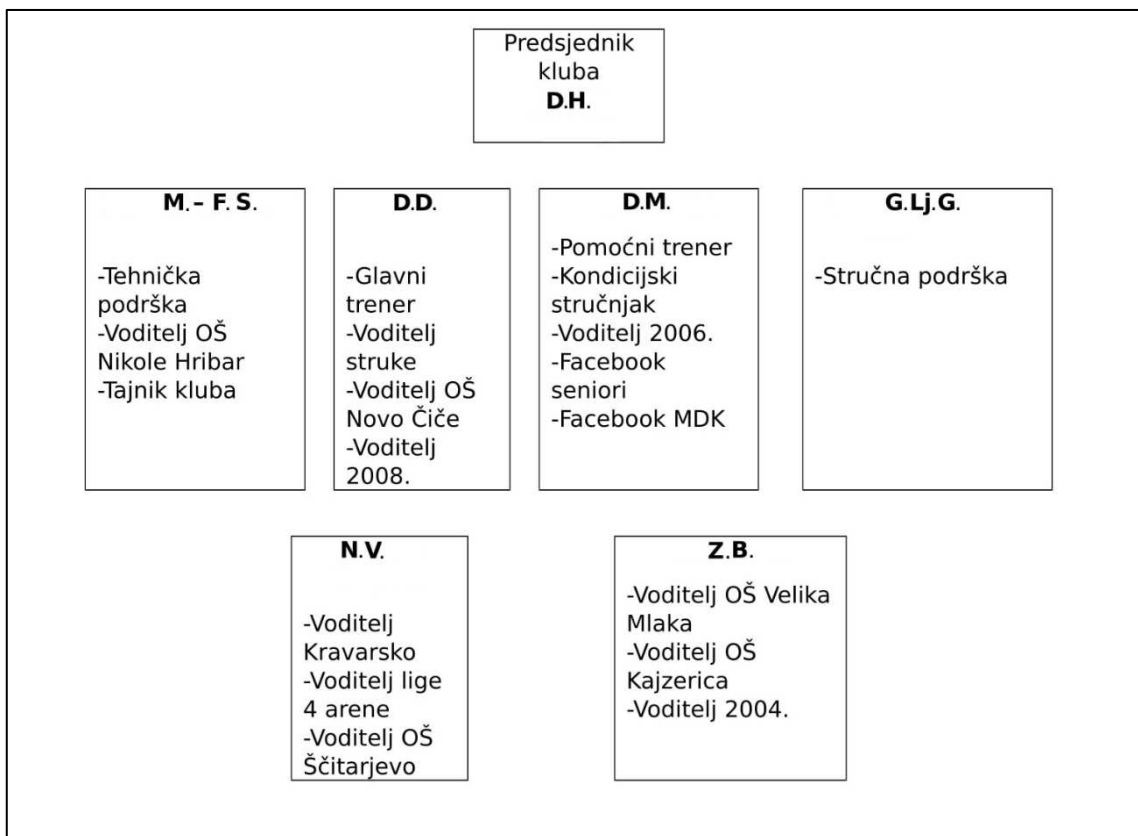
Predsjednik kluba
**D.H.**

**M.– F. S.**

-Tehnička podrška
-Voditelj OŠ Nikole Hribar
-Tajnik kluba

**D.D.**

-Glavni trener
-Voditelj struke
-Voditelj OŠ Novo Čiče
-Voditelj 2008.

**D.M.**

-Pomoćni trener
-Kondicijski stručnjak
-Voditelj 2006.
-Facebook seniori
-Facebook MDK

**G.Lj.G.**

-Stručna podrška

**N.V.**

-Voditelj Kravarsko
-Voditelj lige 4 arene
-Voditelj OŠ Ščitarjevo

**Z.B.**

-Voditelj OŠ Velika Mlaka
-Voditelj OŠ Kajzerica
-Voditelj 2004.